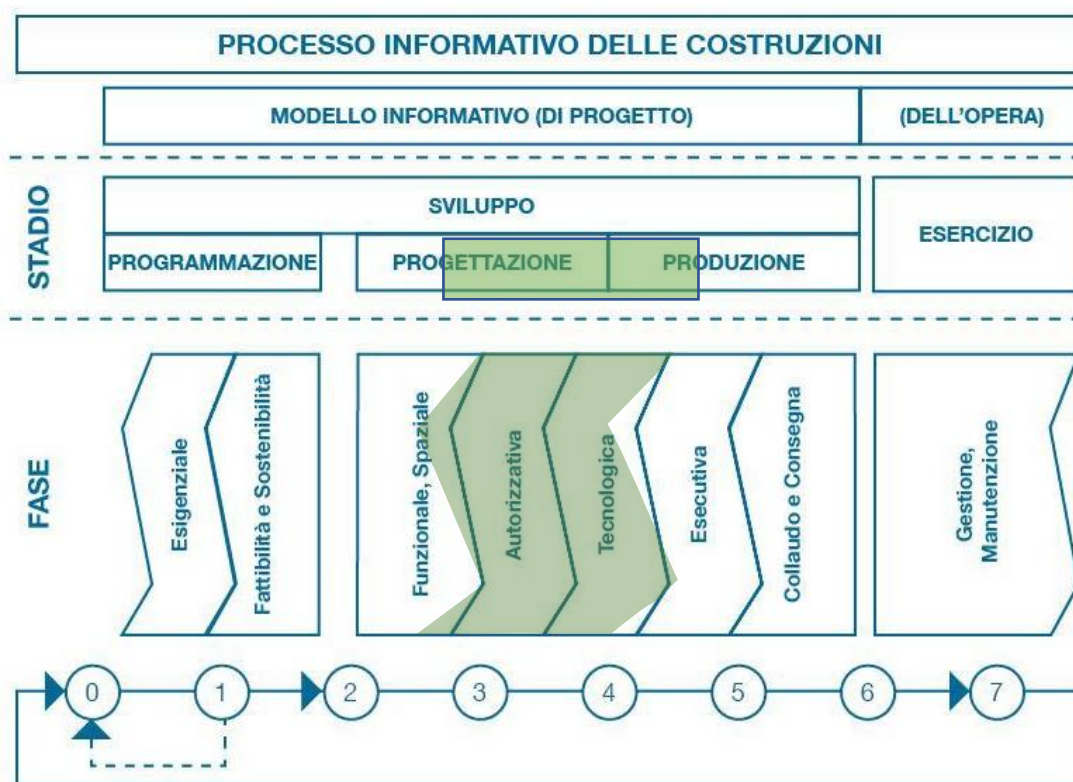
PROCESSO INFORMATIVO DELLE COSTRUZIONI

MODELLO INFORMATIVO (DI PROGETTO)

(DELL'OPERA)

STADIO

SVILUPPO

PROGRAMMAZIONE

PROGETTAZIONE

PRODUZIONE

ESERCIZIO

FASE

Esigenziale

Fattibilità e Sostenibilità

Funzionale, Spaziale

Autorizzativa

Tecnologica

Esecutiva

Collaudo e Consegna

Gestione, Manutenzione

0

1

2

3

4

5

6

7